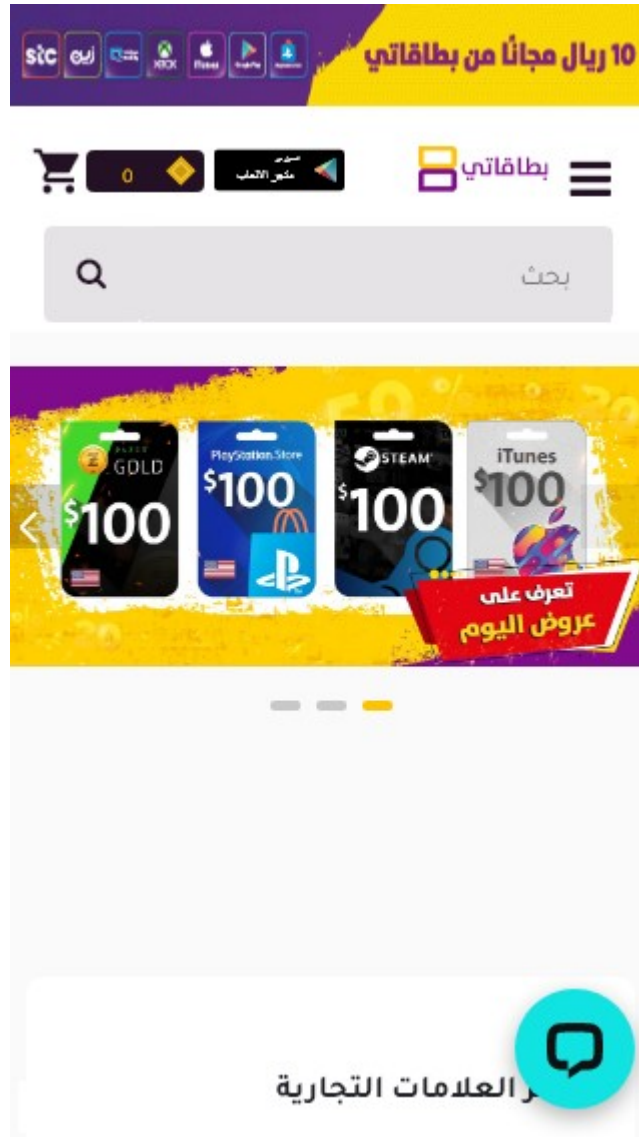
10 ريال مجاناً من بطاقاتي

stc زين XBOX iTunes Google Play PlayStation

بطاقاتي

متجر الألعاب

0

بحث

RAZER GOLD $100

PlayStation Store $100

STEAM $100

iTunes $100

تعرف على
عروض اليوم

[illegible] العلامات التجارية